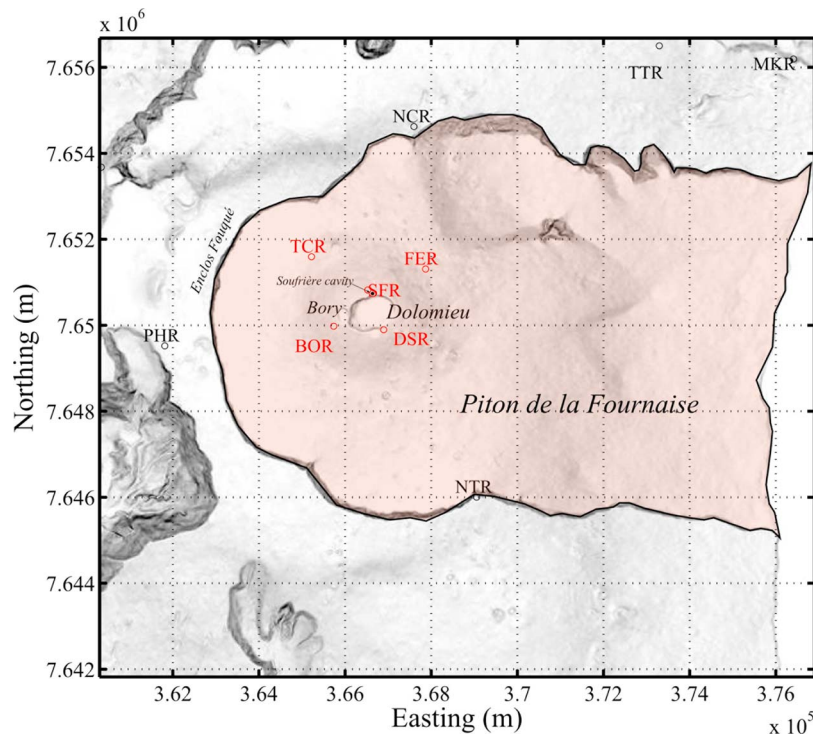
$\times 10^6$

7.656
7.654
7.652
7.65
7.648
7.646
7.644
7.642

Northing (m)

TTR
MKR
NCR
Enclos Fouqué
TCR
FER
Soufrière cavity
SFR
Bory
Dolomieu
PHR
BOR
DSR
Piton de la Fournaise
NTR

3.62
3.64
3.66
3.68
3.7
3.72
3.74
3.76

Easting (m)

$\times 10^5$